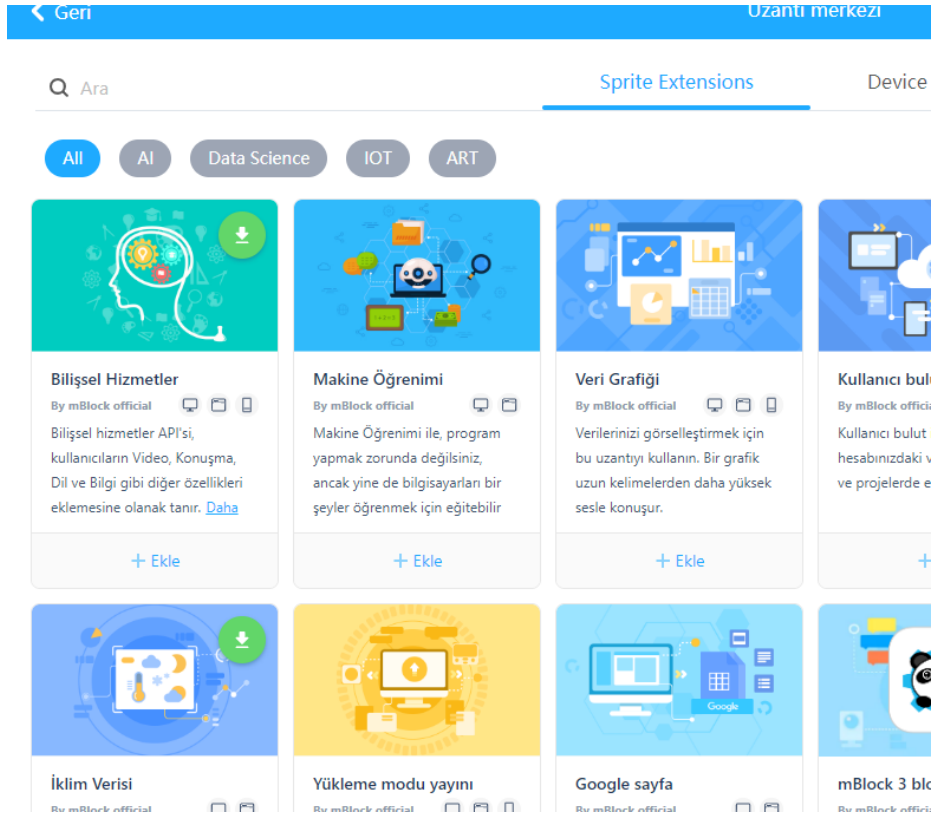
Geri

Uzantı merkezi

Ara

Sprite Extensions

Device

All AI Data Science IOT ART

Bilişsel Hizmetler

By mBlock official

Bilişsel hizmetler API'si, kullanıcıların Video, Konuşma, Dil ve Bilgi gibi diğer özellikleri eklemesine olanak tanır. Daha

+ Ekle

Makine Öğrenimi

By mBlock official

Makine Öğrenimi ile, program yapmak zorunda değilsiniz, ancak yine de bilgisayarları bir şeyler öğrenmek için eğitebilir

+ Ekle

Veri Grafiği

By mBlock official

Verilerinizi görselleştirmek için bu uzantıyı kullanın. Bir grafik uzun kelimelerden daha yüksek sesle konuşur.

+ Ekle

Kullanıcı bul

By mBlock officia

Kullanıcı bulut hesabınızdaki ve projelerde e

İklim Verisi

By mBlock official

Yükleme modu yayını

By mBlock official

Google sayfa

By mBlock official

Google

mBlock 3 blo

By mBlock officia